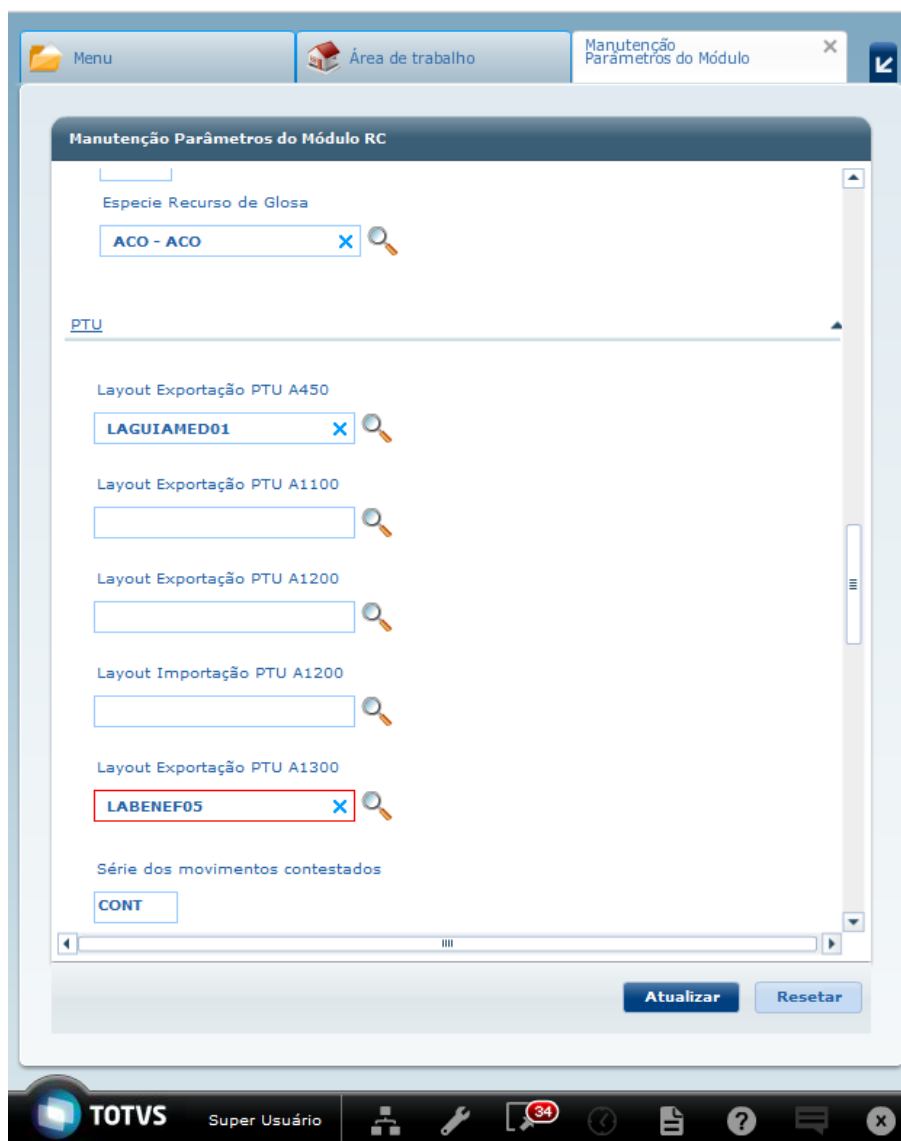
Menu

Área de trabalho

Manutenção Parâmetros do Módulo

Manutenção Parâmetros do Módulo RC

Especie Recurso de Glosa

ACO - ACO

PTU

Layout Exportação PTU A450

LAGUIAMED01

Layout Exportação PTU A1100

Layout Exportação PTU A1200

Layout Importação PTU A1200

Layout Exportação PTU A1300

LABENEF05

Série dos movimentos contestados

CONT

Atualizar

Resetar

TOTVS

Super Usuário

34